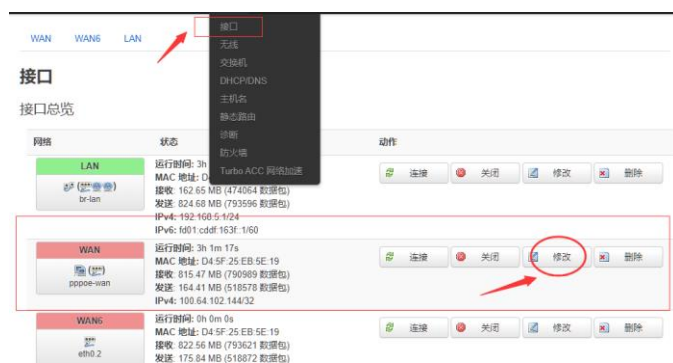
WAN WAN6 LAN

接口
无线
交换机
DHCP/DNS
主机名
静态路由
诊断
防火墙
Turbo ACC 网络加速

接口

接口总览

| 网络 | 状态 | 动作 |
|---|---|---|
| LAN br-lan | 运行时间: 3h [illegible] MAC 地址: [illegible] 接收: 162.65 MB (474064 数据包) 发送: 824.68 MB (793596 数据包) IPv4: 192.168.5.1/24 IPv6: fd01:cddf:163f::1/60 | 连接 关闭 修改 删除 |
| WAN pppoe-wan | 运行时间: 3h 1m 17s MAC 地址: D4:5F:25:EB:5E:19 接收: 815.47 MB (790989 数据包) 发送: 164.41 MB (518578 数据包) IPv4: 100.64.102.144/32 | 连接 关闭 修改 删除 |
| WAN6 eth0.2 | 运行时间: 0h 0m 0s MAC 地址: D4:5F:25:EB:5E:19 接收: 822.56 MB (793621 数据包) 发送: 175.84 MB (518872 数据包) | 连接 关闭 修改 删除 |